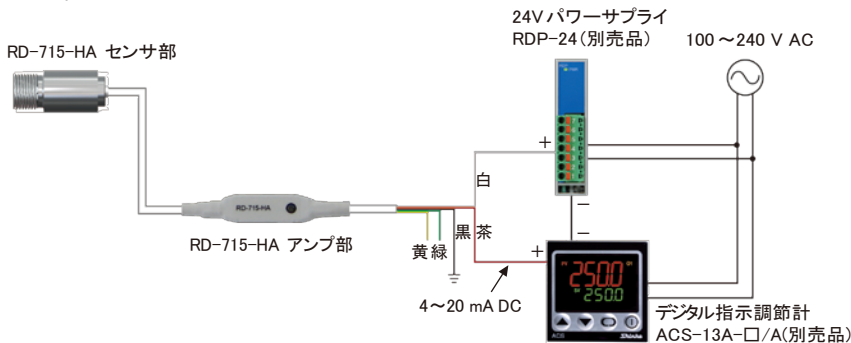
RD-715-HA センサ部

24V パワーサプライ
RDP-24(別売品)

100～240 V AC

+

白

−

RD-715-HA

RD-715-HA アンプ部

黒 茶

黄 緑

+

−

250.0
250.0

4～20 mA DC

デジタル指示調節計
ACS-13A-□/A(別売品)

ACS

Shinko